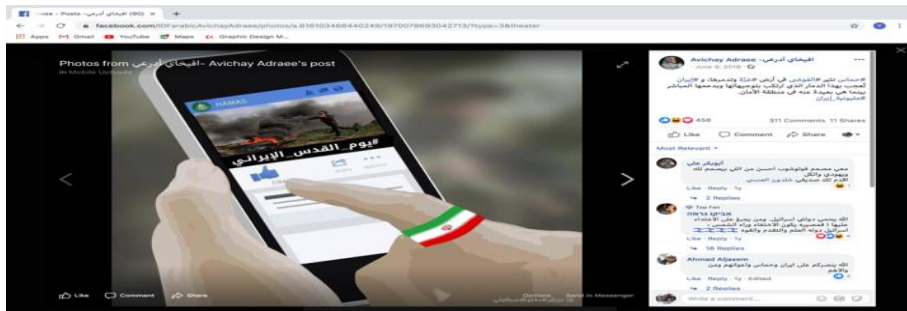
(90) افيخاي أدرعي - Posts | Facebook
facebook.com/IDFarabic/AvichayAdraee/photos/a.616103468440249/1970078693042713/?type=3&theater
Apps Gmail YouTube Maps Graphic Design M...

Photos from افيخاي أدرعي - Avichay Adraee's post
In Mobile Uploads

HAMAS
#يوم_القدس_الإيراني

Like Comment Share

Avichay Adraee - افيخاي أدرعي
June 8, 2018

#حماس تثير #الفوضى في أرض #غزة وتدمرها، و #إيران تعجب بهذا الدمار الذي ترتكب بتوجيهاتها وبدعمها المباشر بينما هي بعيدة عنه في منطقة الأمان. #ميليشيا_إيران

458 311 Comments 11 Shares
Like Comment Share
Most Relevant

أبوبكر علي
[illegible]
Like · Reply · 1y
2 Replies

Top Fan
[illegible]
Like · Reply · 1y
18 Replies

Ahmad Aljasem
الله ينصركم على ايران وحماس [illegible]
Like · Reply · 1y · Edited
2 Replies

Write a comment...

Like Comment Share Options Send in Messenger